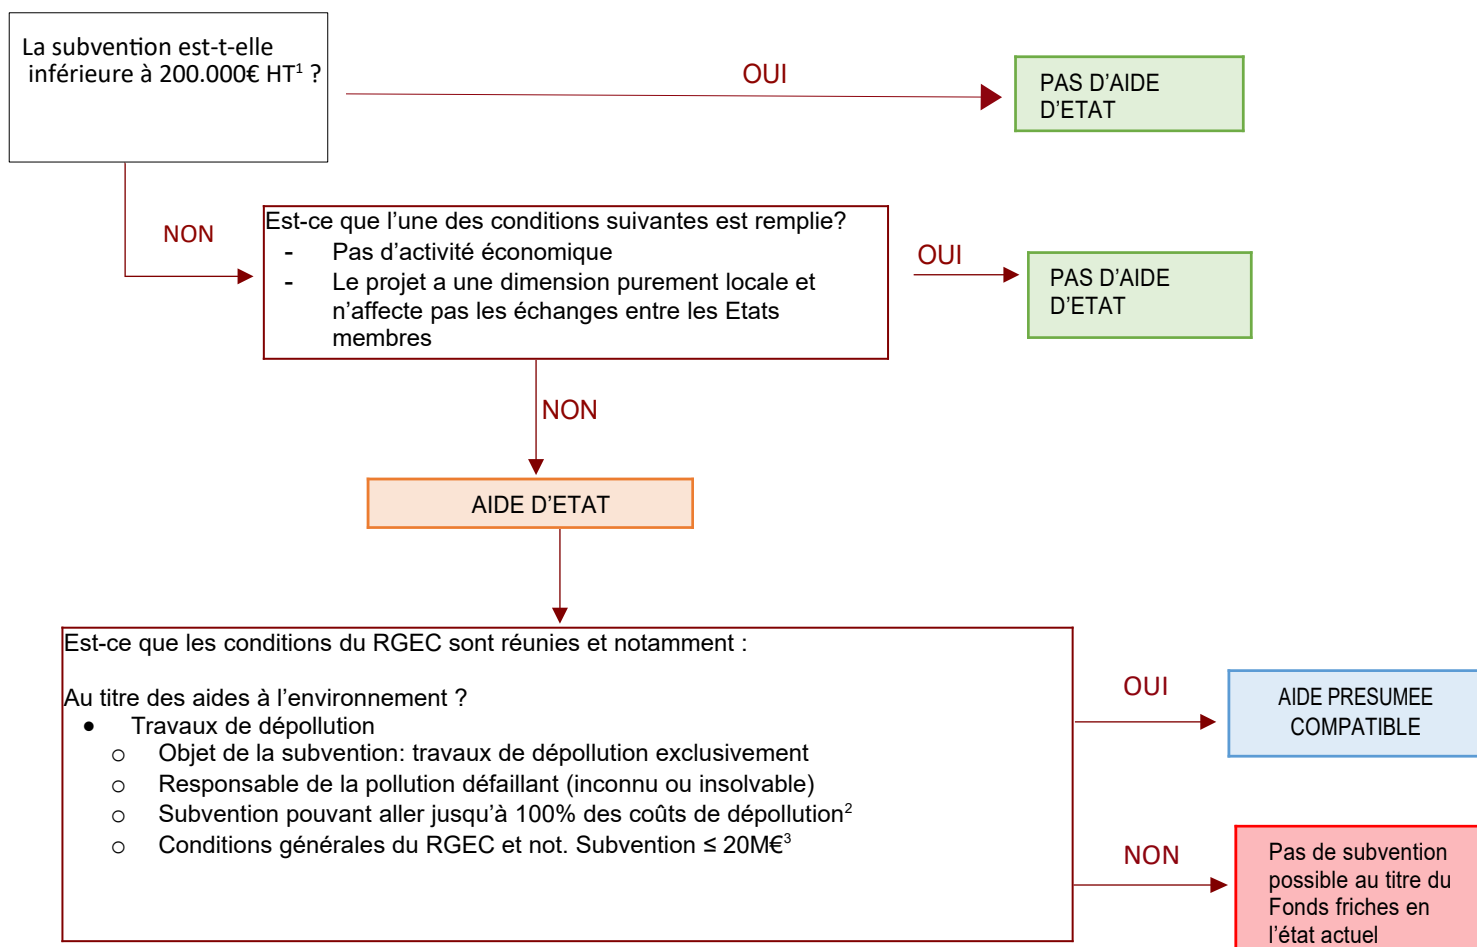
La subvention est-t-elle inférieure à 200.000€ HT$^1$ ?

OUI

PAS D'AIDE D'ETAT

NON

Est-ce que l'une des conditions suivantes est remplie?
- Pas d'activité économique
- Le projet a une dimension purement locale et n'affecte pas les échanges entre les Etats membres

OUI

PAS D'AIDE D'ETAT

NON

AIDE D'ETAT

Est-ce que les conditions du RGEC sont réunies et notamment :

Au titre des aides à l'environnement ?
• Travaux de dépollution
○ Objet de la subvention: travaux de dépollution exclusivement
○ Responsable de la pollution défaillant (inconnu ou insolvable)
○ Subvention pouvant aller jusqu'à 100% des coûts de dépollution$^2$
○ Conditions générales du RGEC et not. Subvention ≤ 20M€$^3$

OUI

AIDE PRESUMEE COMPATIBLE

NON

Pas de subvention possible au titre du Fonds friches en l'état actuel